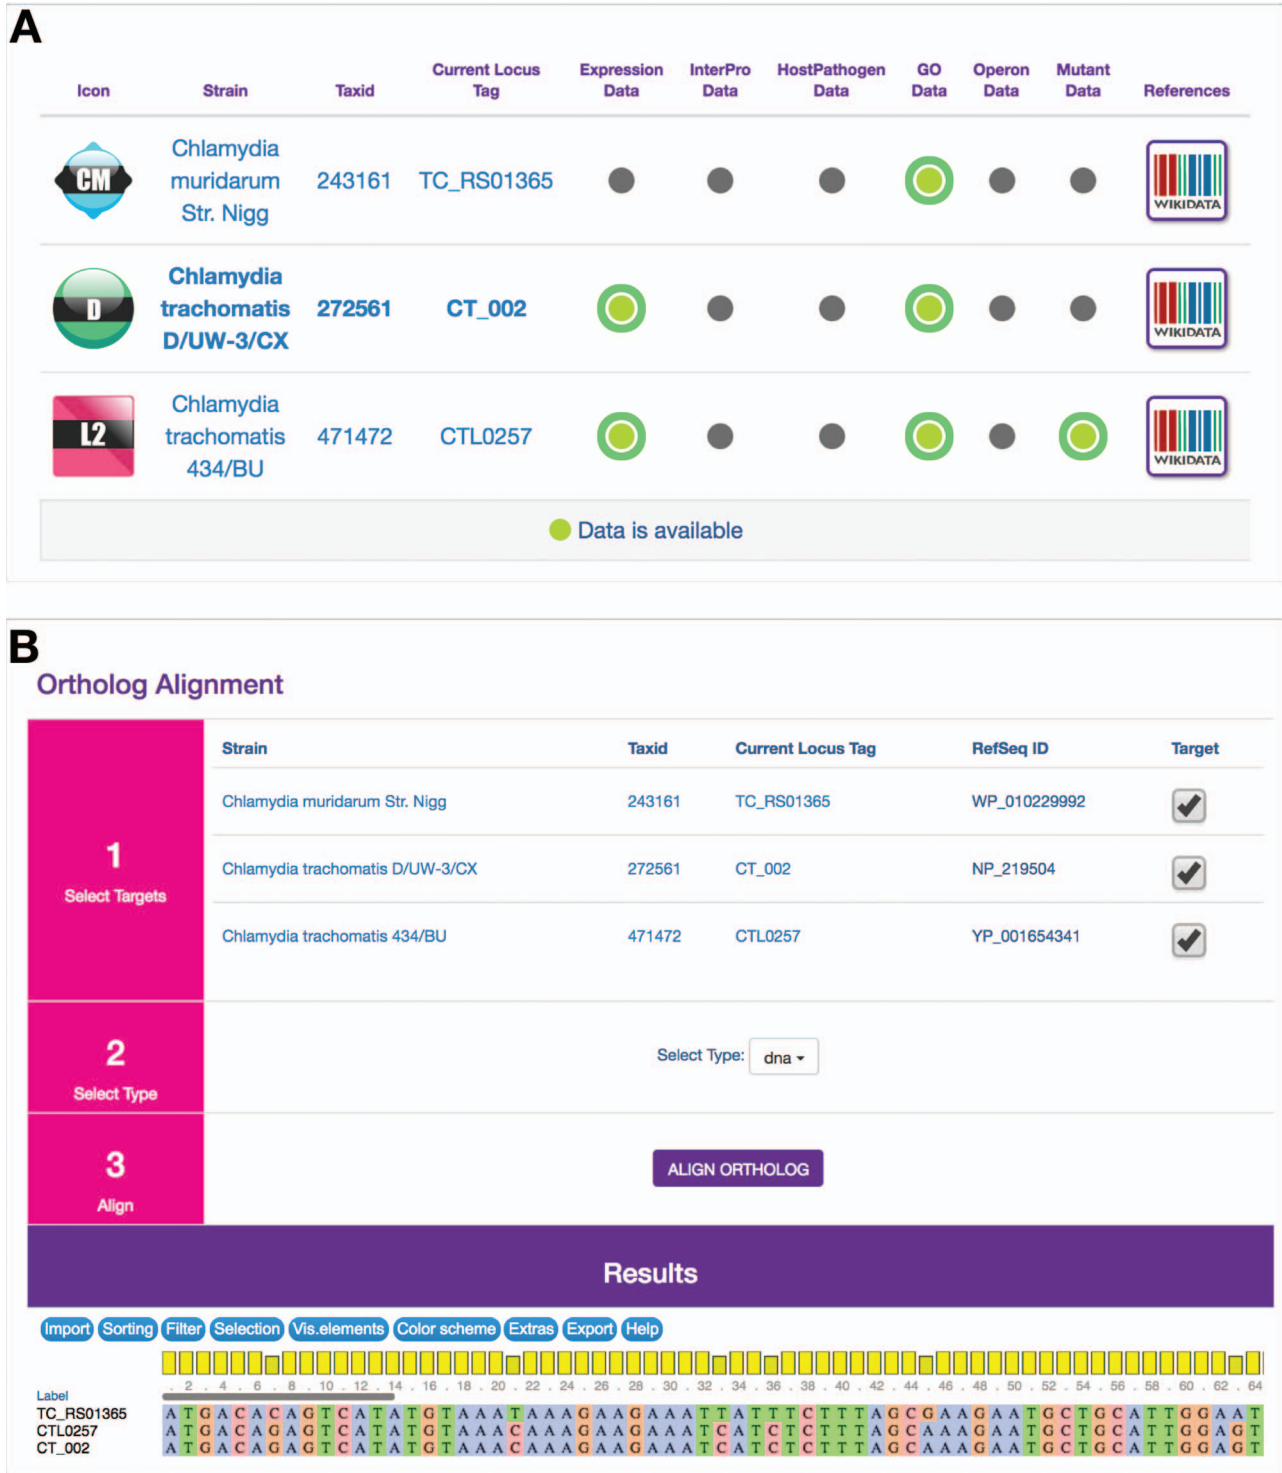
A

| Icon | Strain | Taxid | Current Locus Tag | Expression Data | InterPro Data | HostPathogen Data | GO Data | Operon Data | Mutant Data | References |
|---|---|---|---|---|---|---|---|---|---|---|
| CM | Chlamydia muridarum Str. Nigg | 243161 | TC_RS01365 | | | | | | | WIKIDATA |
| D | Chlamydia trachomatis D/UW-3/CX | 272561 | CT_002 | | | | | | | WIKIDATA |
| L2 | Chlamydia trachomatis 434/BU | 471472 | CTL0257 | | | | | | | WIKIDATA |

Data is available

B

Ortholog Alignment

1
Select Targets

| Strain | Taxid | Current Locus Tag | RefSeq ID | Target |
|---|---|---|---|---|
| Chlamydia muridarum Str. Nigg | 243161 | TC_RS01365 | WP_010229992 | ✔ |
| Chlamydia trachomatis D/UW-3/CX | 272561 | CT_002 | NP_219504 | ✔ |
| Chlamydia trachomatis 434/BU | 471472 | CTL0257 | YP_001654341 | ✔ |

2
Select Type

Select Type: dna

3
Align

ALIGN ORTHOLOG

Results

Import Sorting Filter Selection Vis.elements Color scheme Extras Export Help

. 2 . 4 . 6 . 8 . 10 . 12 . 14 . 16 . 18 . 20 . 22 . 24 . 26 . 28 . 30 . 32 . 34 . 36 . 38 . 40 . 42 . 44 . 46 . 48 . 50 . 52 . 54 . 56 . 58 . 60 . 62 . 64

Label
TC_RS01365 ATGACACAGTCATATGTAAATAAAGAAGAAATTATTTCTTTAGCGAAGAATGCTGCATTGGAAT
CTL0257 ATGACAGAGTCATATGTAAACAAAGAAGAAATCATCTCTTTAGCAAAGAATGCTGCATTGGAGT
CT_002 ATGACAGAGTCATATGTAAACAAAGAAGAAATCATCTCTTTAGCAAAGAATGCTGCATTGGAGT